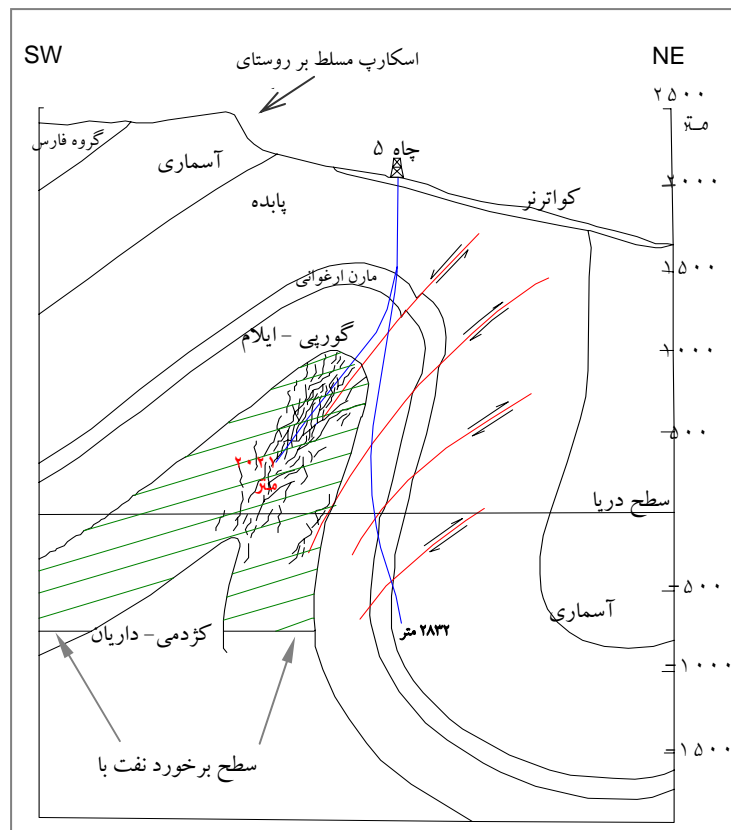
SW

NE

اسکارپ مسلط بر روستای

۲۵۰۰
متر

گروه فارس

آسماری

چاه ۵

۲۰۰۰

پابده

کواترنر

۱۵۰۰

مارن ارغوانی

گورپی - ایلام

۱۰۰۰

۵۰۰

۲۰۲۱
متر

سطح دریا

۵۰۰

آسماری

۲۸۳۲ متر

کژدمی - داریان

۱۰۰۰

۱۵۰۰

سطح برخورد نفت با